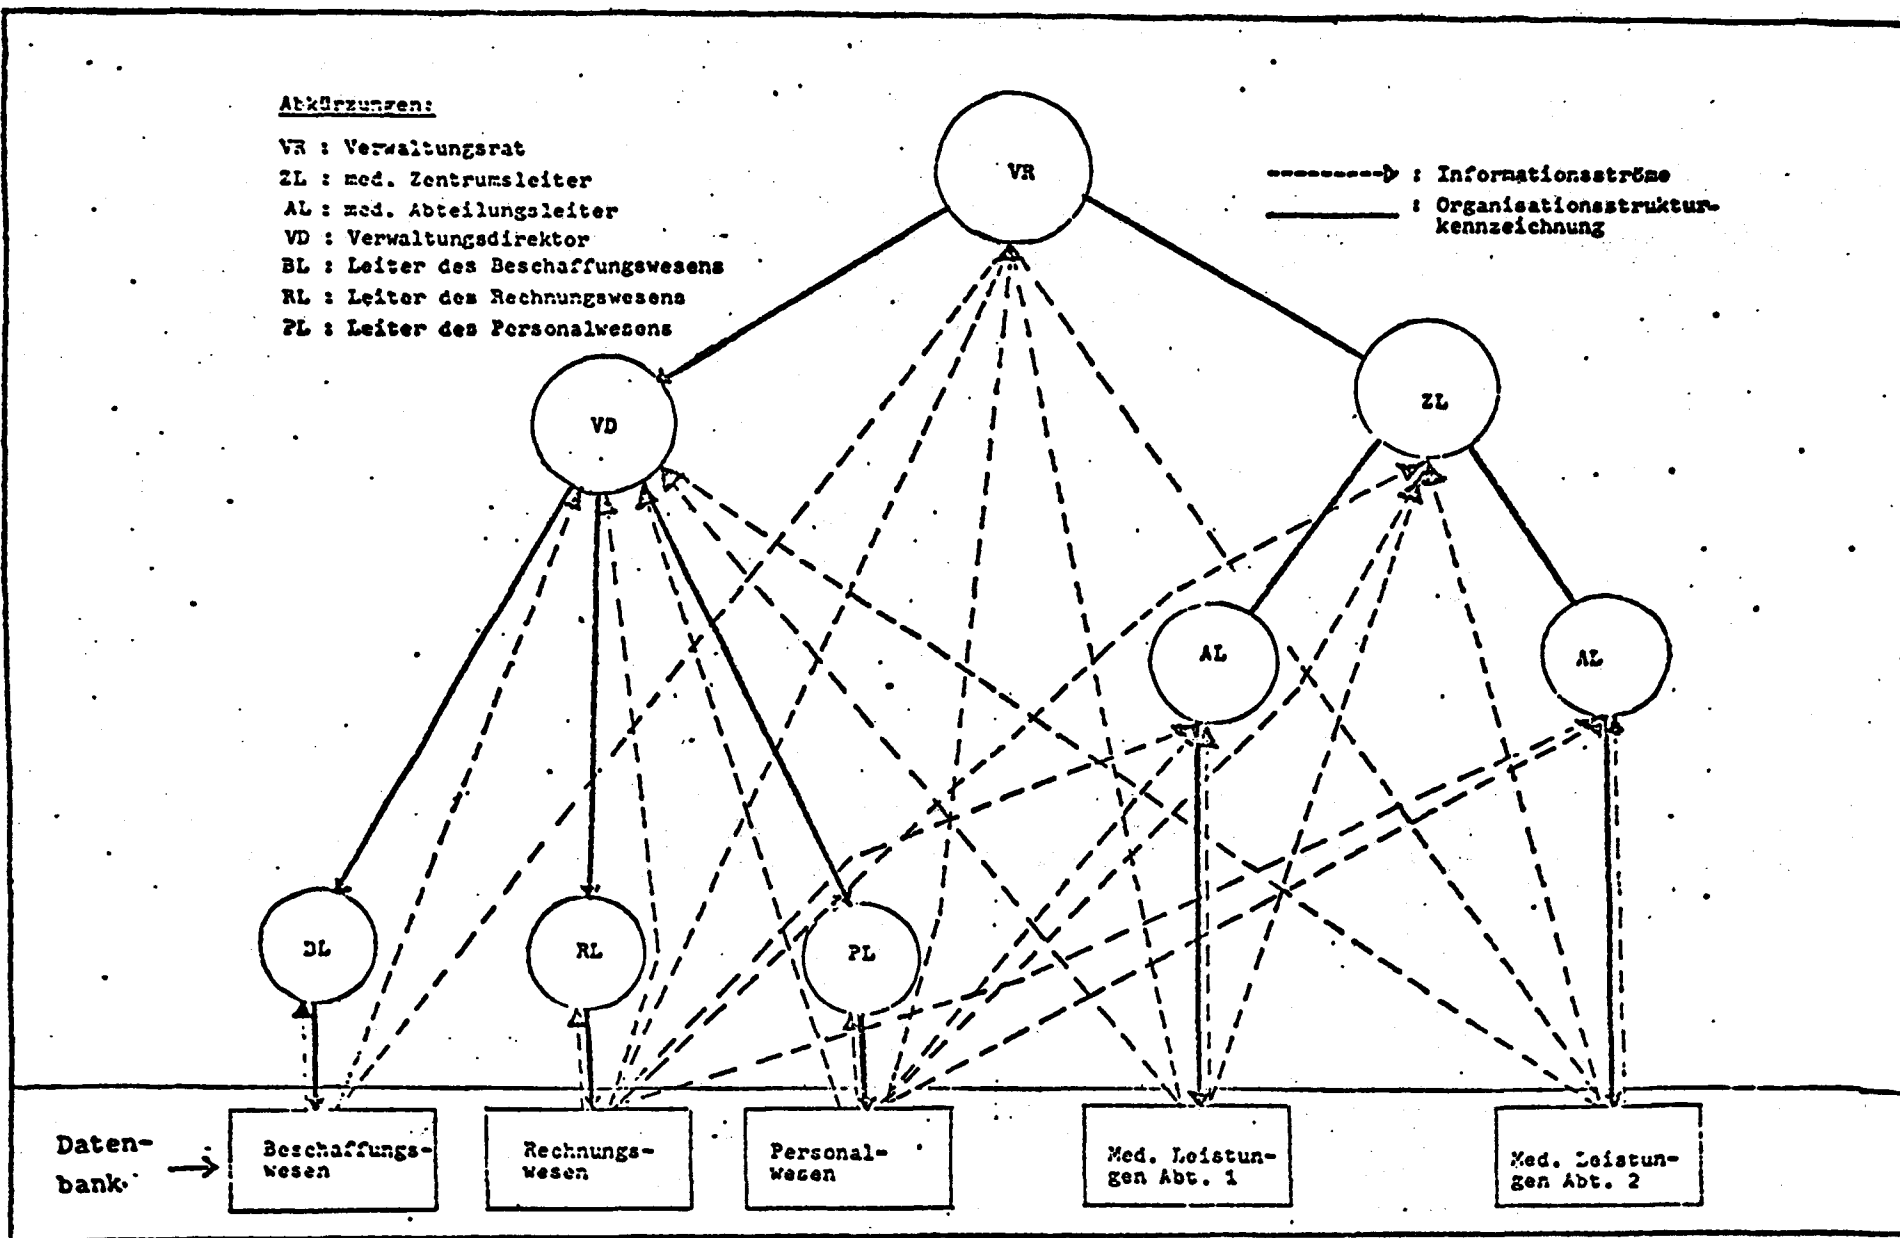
Abkürzungen:

VR : Verwaltungsrat
ZL : med. Zentrumsleiter
AL : med. Abteilungsleiter
VD : Verwaltungsdirektor
BL : Leiter des Beschaffungswesens
RL : Leiter des Rechnungswesens
PL : Leiter des Personalwesens

: Informationsströme
: Organisationsstrukturkennzeichnung

VR

VD

ZL

AL

AL

BL

RL

PL

Datenbank

Beschaffungswesen

Rechnungswesen

Personalwesen

Med. Leistungen Abt. 1

Med. Leistungen Abt. 2